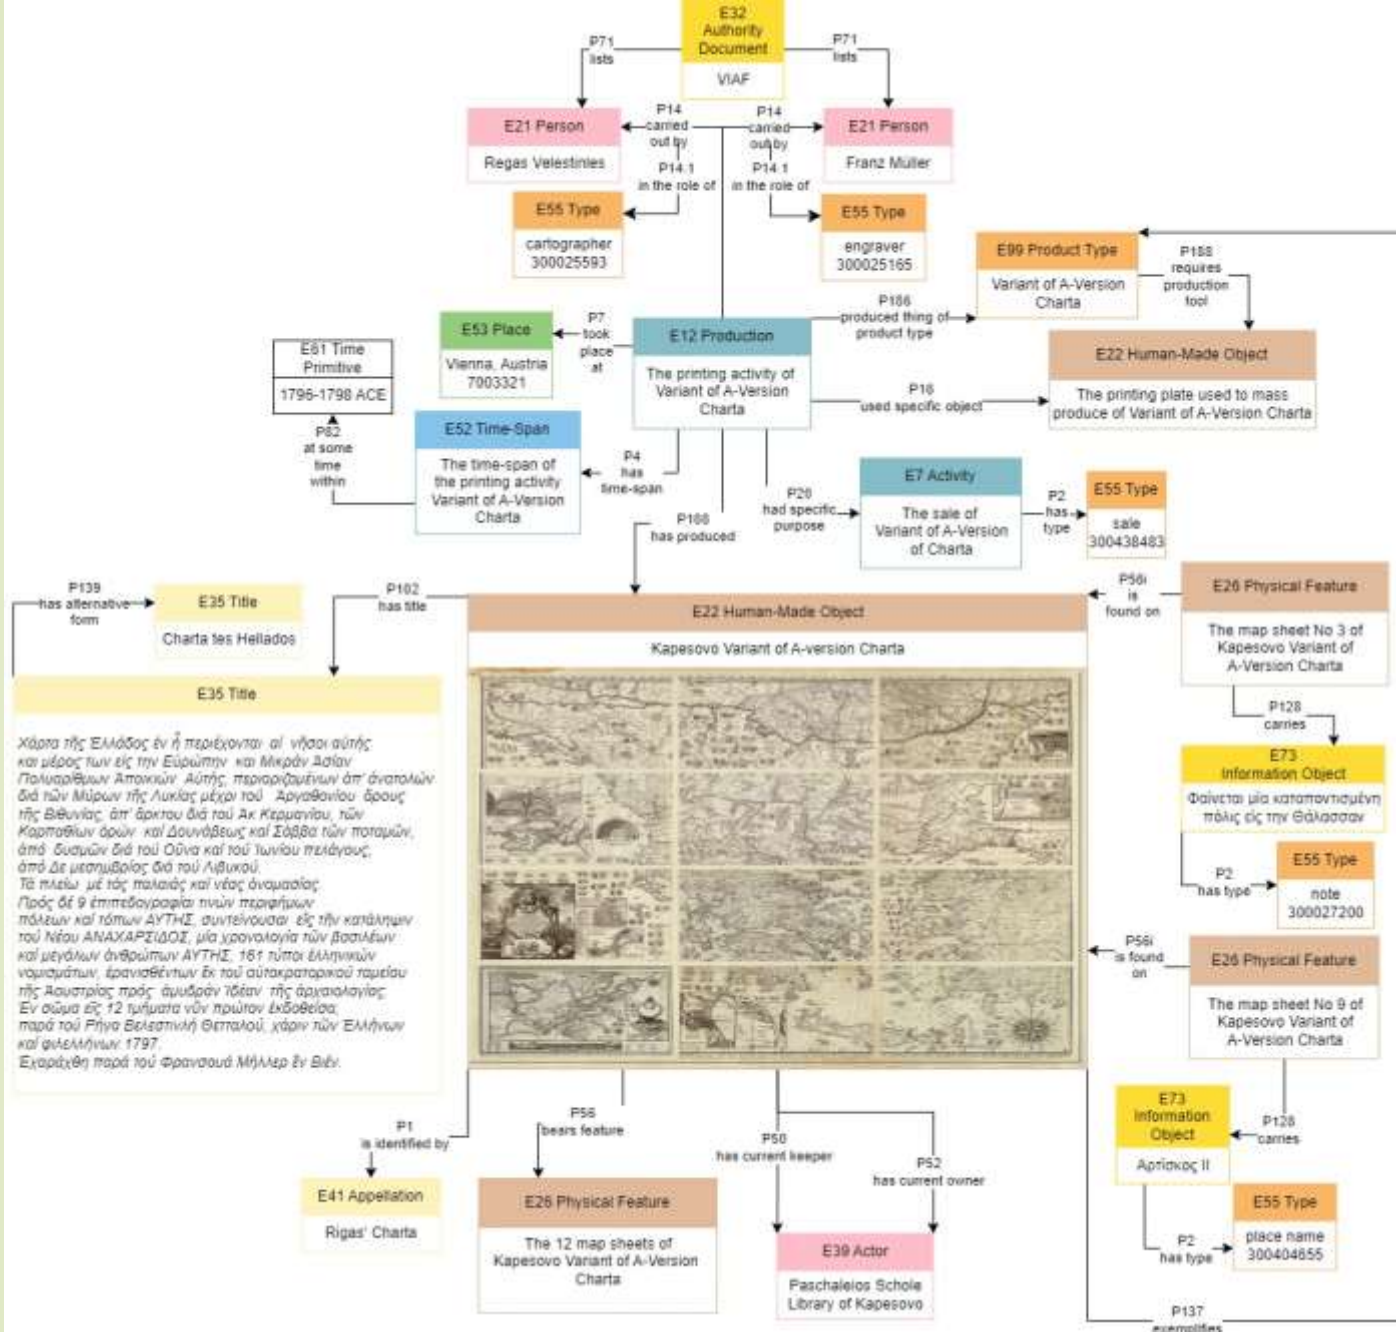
E32 Authority Document

VIAF

P71 lists

P71 lists

E21 Person

Regas Velestinles

P14 carried out by

P14 carried out by

E21 Person

Franz Müller

P14.1 in the role of

P14.1 in the role of

E55 Type

cartographer 300025593

E55 Type

engraver 300025165

E99 Product Type

Variant of A-Version Charta

P188 requires production tool

P186 produced thing of product type

E53 Place

Vienna, Austria 7003321

P7 took place at

E12 Production

The printing activity of Variant of A-Version Charta

E22 Human-Made Object

The printing plate used to mass produce of Variant of A-Version Charta

P16 used specific object

E61 Time Primitive

1796-1798 ACE

P82 at some time within

E52 Time-Span

The time-span of the printing activity Variant of A-Version Charta

P4 has time-span

P108 has produced

P20 had specific purpose

E7 Activity

The sale of Variant of A-Version of Charta

P2 has type

E55 Type

sale 300438483

P139 has alternative form

E35 Title

Charta tes Hellados

P102 has title

E22 Human-Made Object

Kapesovo Variant of A-version Charta

P56i is found on

E26 Physical Feature

The map sheet No 3 of Kapesovo Variant of A-Version Charta

P128 carries

E73 Information Object

Φαίνεται μία καταποντισμένη πόλις εις την Θάλασσαν

P2 has type

E55 Type

note 300027200

E35 Title

Χάρτα της Ελλάδος έν ή περιέχονται αί νήσοι αυτής και μέρος των είς την Ευρώπην και Μικράν Ασίαν Πολυαρίθμων Αποικιών Αύτής, περιοριζομένων άπ' ανατολών διά τών Μύρων της Λυκίας μέχρι του Αργανθονίου όρους της Βιθυνίας, άπ' άρκτου διά τού Αι Κερμανίου, των Καρπαθίων ορών και Δουνάβεως και Σάββα των ποταμών, από δυσμών διά τού Ούνα και τού Ιωνίου πελάγους, από δε μεσημβρίας διά τού Λιβυκού. Τά πλείω με τάς παλαιάς και νέας όνομασίας. Πρός δέ 9 επιπεδογραφίαι τινών περιφήμων πόλεων και τόπων ΑΥΤΗΣ, συντείνουσαι εις την κατάληψιν του Νέου ΑΝΑΧΑΡΣΙΔΟΣ, μία χρονολογία των βασιλέων και μεγάλων ανθρώπων ΑΥΤΗΣ, 161 τύποι ελληνικών νομισμάτων, έρανισθέντων έκ τού αυτοκρατορικού ταμείου της Αουστρίας πρός αμυδράν ιδέαν της αρχαιολογίας. Έν σώμα εις 12 τμήματα νύν πρώτον εκδοθείσα, παρά τού Ρήγα Βελεστινλή Θετταλού, χάριν των Ελλήνων και φιλελλήνων. 1797. Εχαράχθη παρά τού Φραντσουά Μύλλερ έν Βιέν.

P56i is found on

E26 Physical Feature

The map sheet No 9 of Kapesovo Variant of A-Version Charta

P128 carries

E73 Information Object

Αρτίσκος ΙΙ

P2 has type

E55 Type

place name 300404655

P1 is identified by

E41 Appellation

Rigas' Charta

P56 bears feature

E26 Physical Feature

The 12 map sheets of Kapesovo Variant of A-Version Charta

P50 has current keeper

P52 has current owner

E39 Actor

Paschaleios Schole Library of Kapesovo

P137 exemplifies